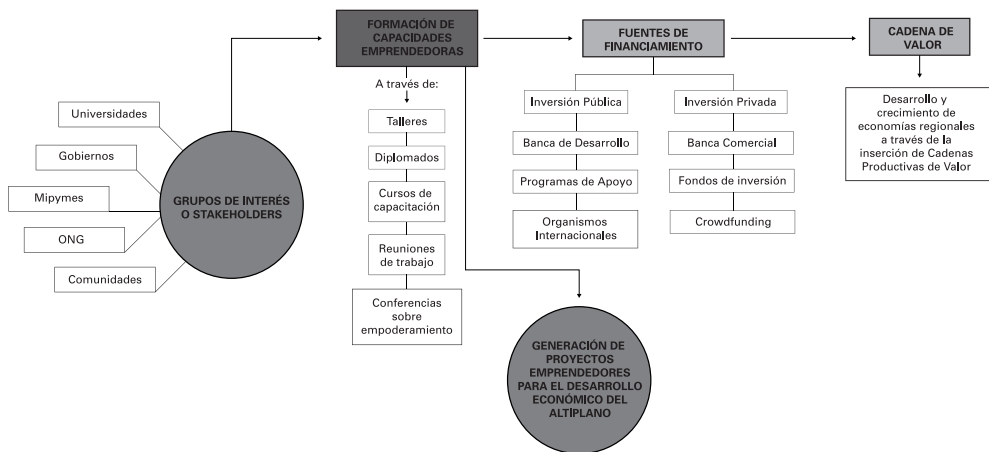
FORMACIÓN DE CAPACIDADES EMPRENDEDORAS

FUENTES DE FINANCIAMIENTO

CADENA DE VALOR

Universidades

Gobiernos

Mipymes

ONG

Comunidades

GRUPOS DE INTERÉS O STAKEHOLDERS

A través de:

Talleres

Diplomados

Cursos de capacitación

Reuniones de trabajo

Conferencias sobre empoderamiento

Inversión Pública

Banca de Desarrollo

Programas de Apoyo

Organismos Internacionales

Inversión Privada

Banca Comercial

Fondos de inversión

Crowdfunding

Desarrollo y crecimiento de economías regionales a través de la inserción de Cadenas Productivas de Valor

GENERACIÓN DE PROYECTOS EMPRENDEDORES PARA EL DESARROLLO ECONÓMICO DEL ALTIPLANO